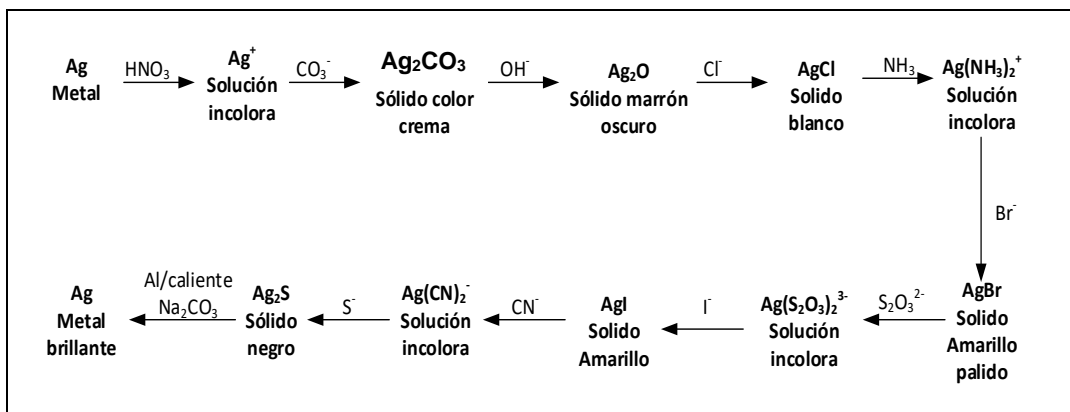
Ag Metal $\xrightarrow{HNO_3}$ $Ag^+$ Solución incolora $\xrightarrow{CO_3^-}$ $Ag_2CO_3$ Sólido color crema $\xrightarrow{OH^-}$ $Ag_2O$ Sólido marrón oscuro $\xrightarrow{Cl^-}$ AgCl Solido blanco $\xrightarrow{NH_3}$ $Ag(NH_3)_2^+$ Solución incolora

$Br^-$

AgBr Solido Amarillo palido $\xleftarrow{S_2O_3^{2-}}$ $Ag(S_2O_3)_2^{3-}$ Solución incolora $\xleftarrow{I^-}$ AgI Solido Amarillo $\xleftarrow{CN^-}$ $Ag(CN)_2^-$ Solución incolora $\xleftarrow{S^-}$ $Ag_2S$ Sólido negro $\xleftarrow[Na_2CO_3]{Al/caliente}$ Ag Metal brillante